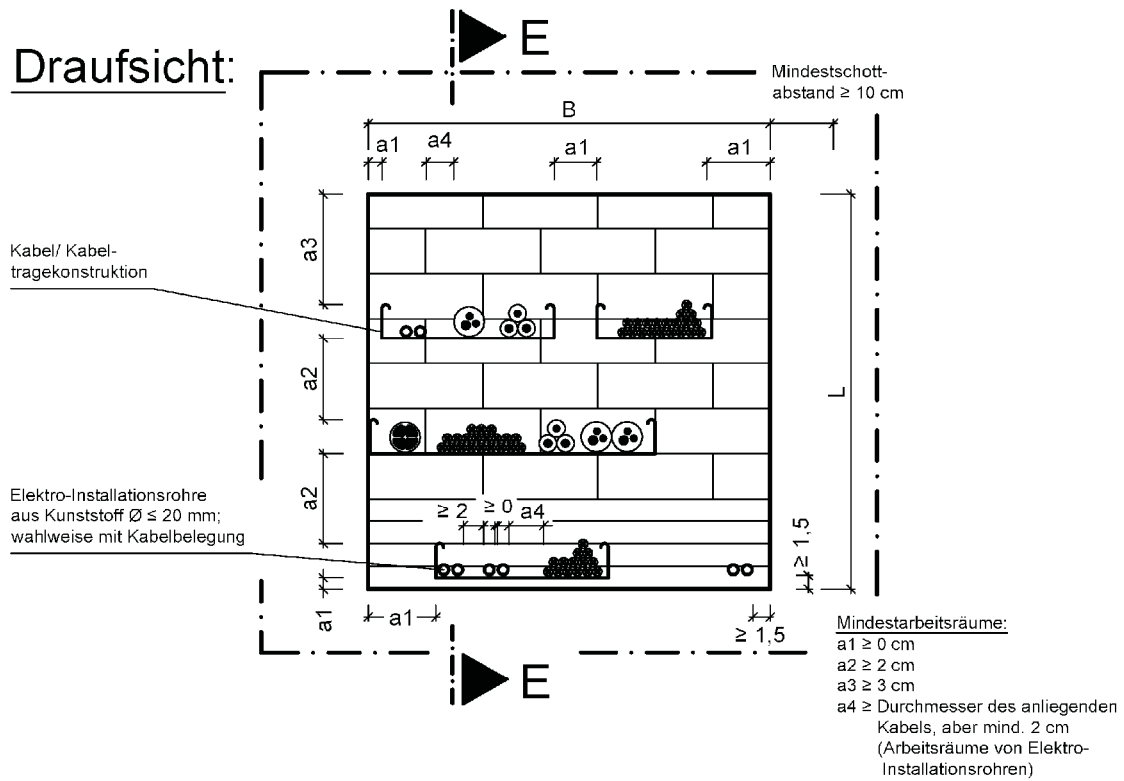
Draufsicht:

E

Mindestschottabstand ≥ 10 cm

B

a1 a4 a1 a1

a3

Kabel/ Kabeltragekonstruktion

a2

L

a2

Elektro-Installationsrohre aus Kunststoff Ø ≤ 20 mm; wahlweise mit Kabelbelegung

≥ 2 ≥ 0 a4

≥ 1,5

a1 a1

≥ 1,5

E

Mindestarbeitsräume:
a1 ≥ 0 cm
a2 ≥ 2 cm
a3 ≥ 3 cm
a4 ≥ Durchmesser des anliegenden Kabels, aber mind. 2 cm (Arbeitsräume von Elektro-Installationsrohren)